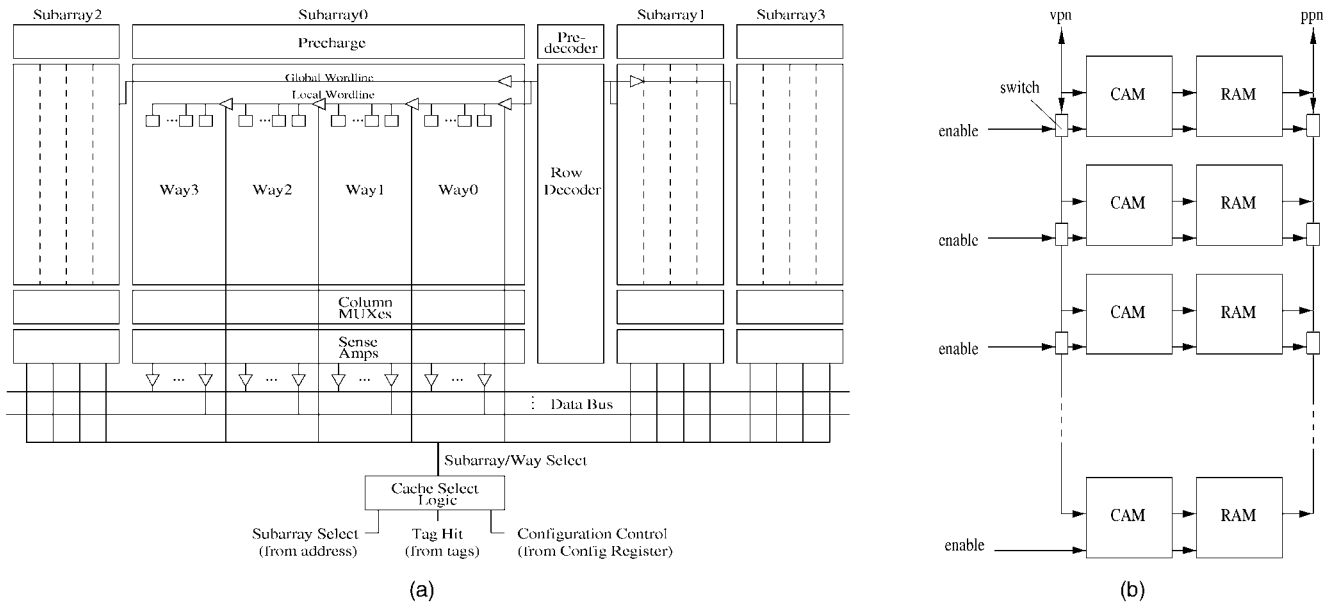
Subarray2

Subarray0

Precharge

Pre-decoder

Subarray1

Subarray3

Global Wordline

Local Wordline

Way3

Way2

Way1

Way0

Row Decoder

Column MUXes

Sense Amps

Data Bus

Subarray/Way Select

Cache Select Logic

Subarray Select (from address)

Tag Hit (from tags)

Configuration Control (from Config Register)

(a)

vpn

ppn

switch

CAM

RAM

enable

CAM

RAM

enable

CAM

RAM

enable

CAM

RAM

enable

(b)